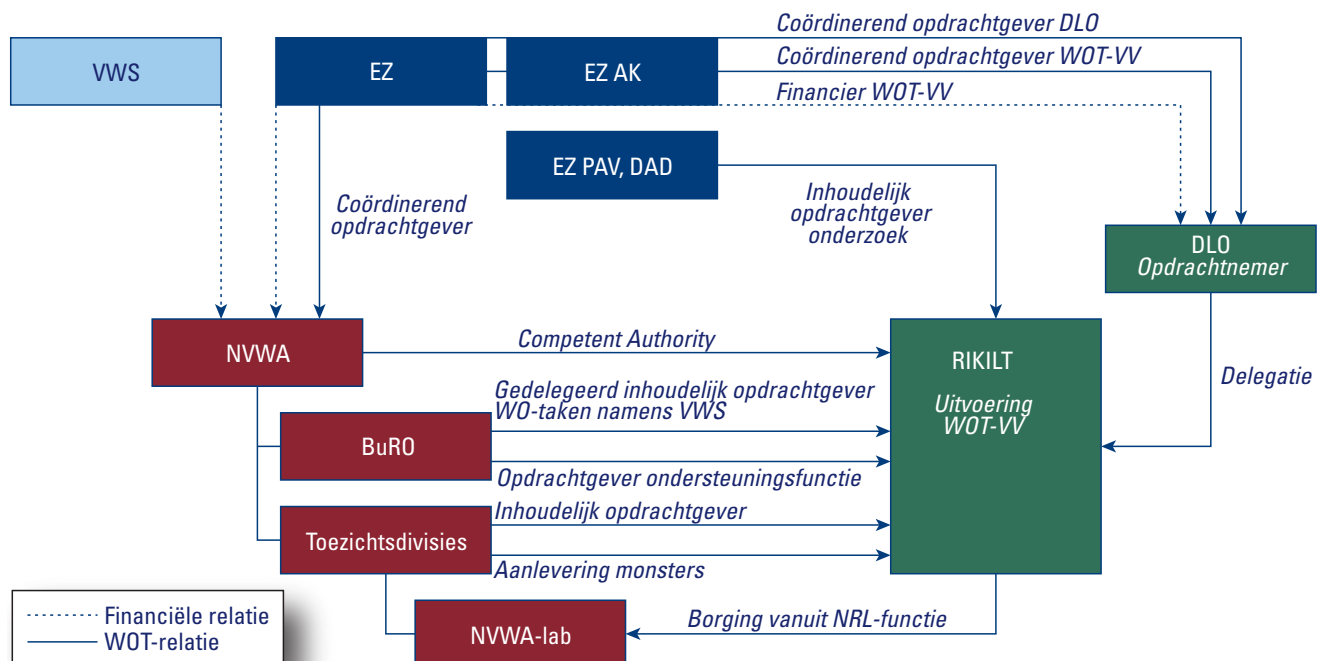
VWS

EZ

EZ AK

Coördinerend opdrachtgever DLO

Coördinerend opdrachtgever WOT-VV

Financier WOT-VV

EZ PAV, DAD

Coördinerend opdrachtgever

Inhoudelijk opdrachtgever onderzoek

DLO
Opdrachtnemer

NVWA

Competent Authority

RIKILT

Uitvoering WOT-VV

Delegatie

Gedelegeerd inhoudelijk opdrachtgever WO-taken namens VWS

BuRO

Opdrachtgever ondersteuningsfunctie

Inhoudelijk opdrachtgever

Toezichtsdivisies

Aanlevering monsters

Financiële relatie
WOT-relatie

NVWA-lab

Borging vanuit NRL-functie